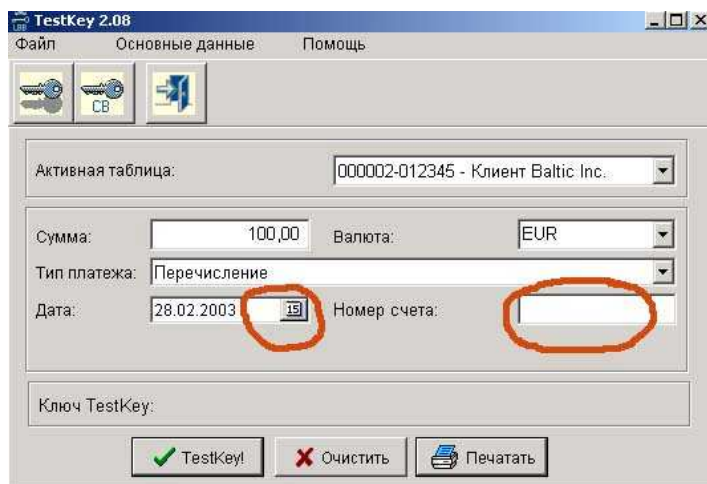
TestKey 2.08
Файл Основные данные Помощь

CB

Активная таблица: 000002-012345 - Клиент Baltic Inc.

Сумма: 100,00 Валюта: EUR

Тип платежа: Перечисление

Дата: 28.02.2003 15 Номер счета:

Ключ TestKey:

TestKey! Очистить Печатать